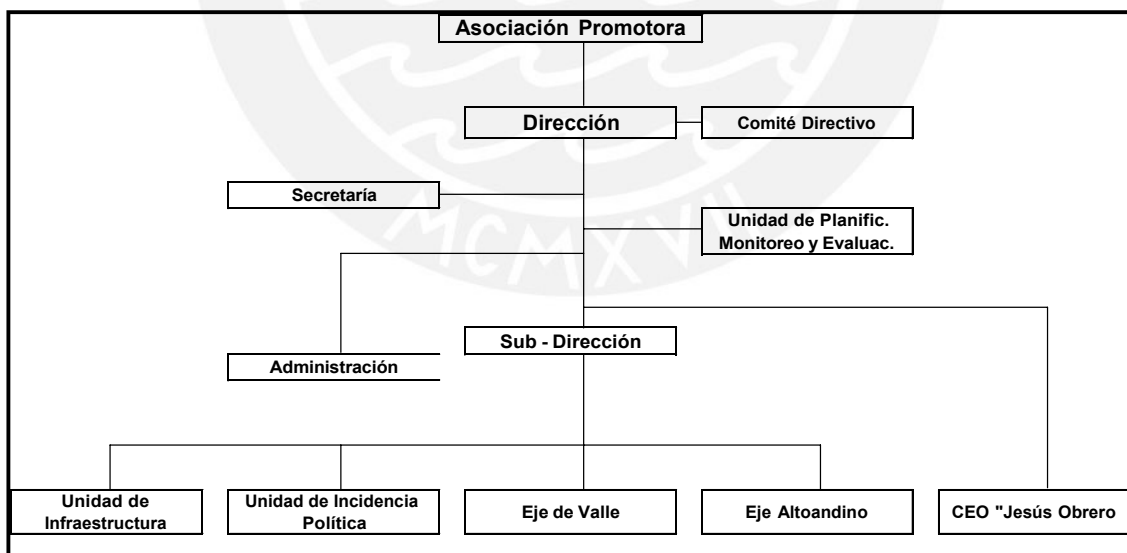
Asociación Promotora

Dirección

Comité Directivo

Secretaría

Unidad de Planific. Monitoreo y Evaluac.

Sub - Dirección

Administración

Unidad de Infraestructura

Unidad de Incidencia Política

Eje de Valle

Eje Altoandino

CEO "Jesús Obrero